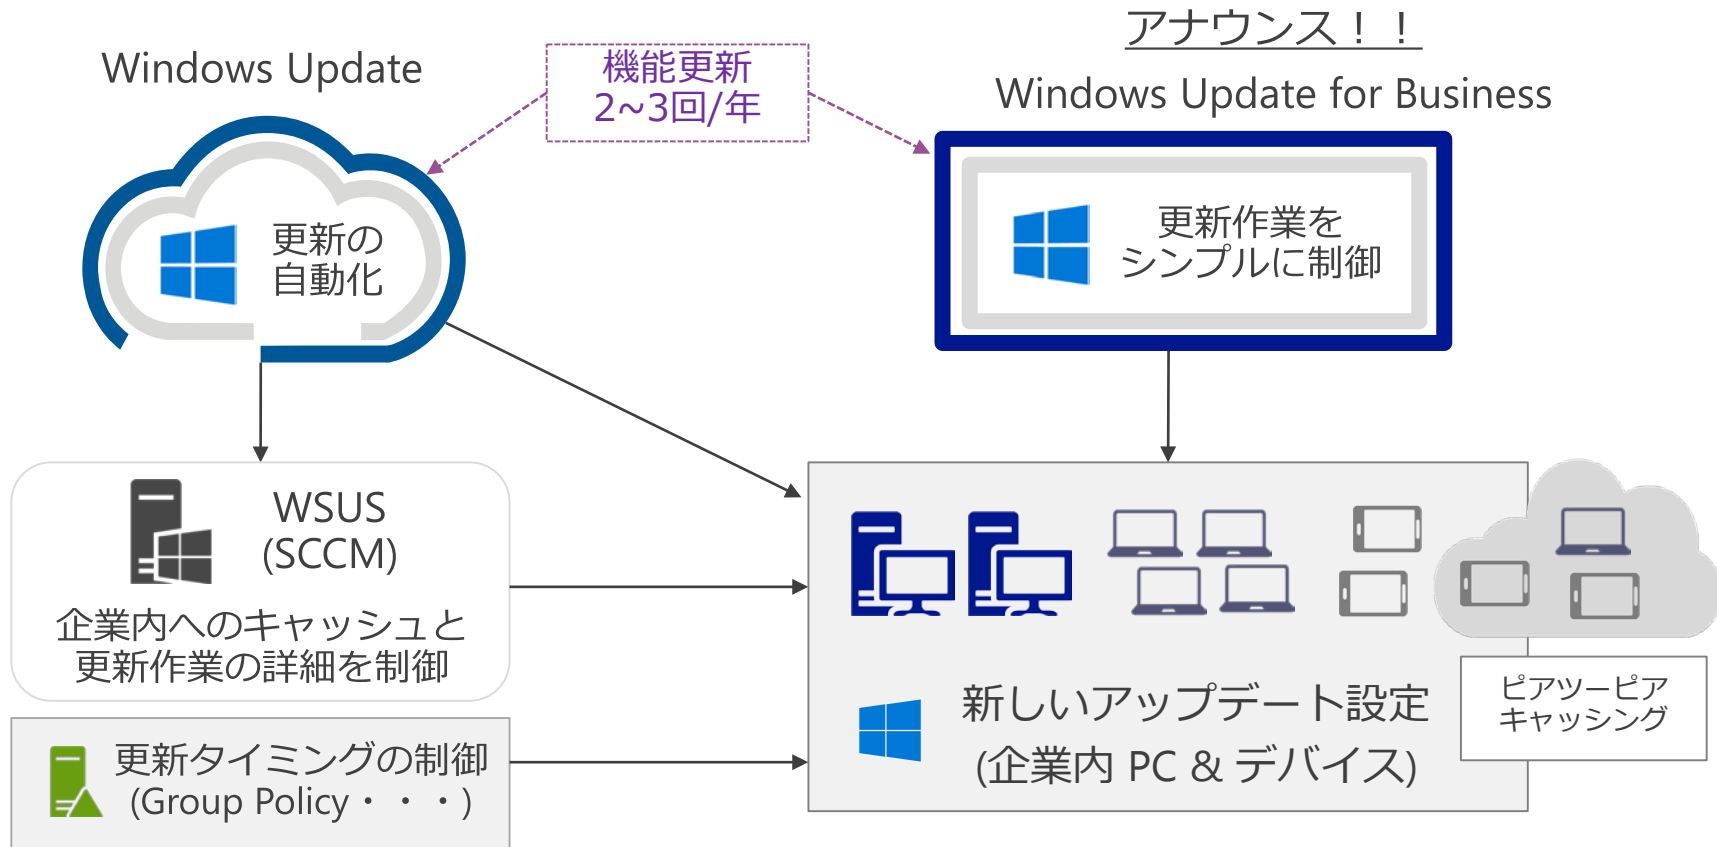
アナウンス！！
Windows Update for Business

Windows Update

機能更新
2~3回/年

更新の
自動化

更新作業を
シンプルに制御

WSUS
(SCCM)

企業内へのキャッシュと
更新作業の詳細を制御

更新タイミングの制御
(Group Policy・・・)

新しいアップデート設定
(企業内 PC & デバイス)

ピアツーピア
キャッシング